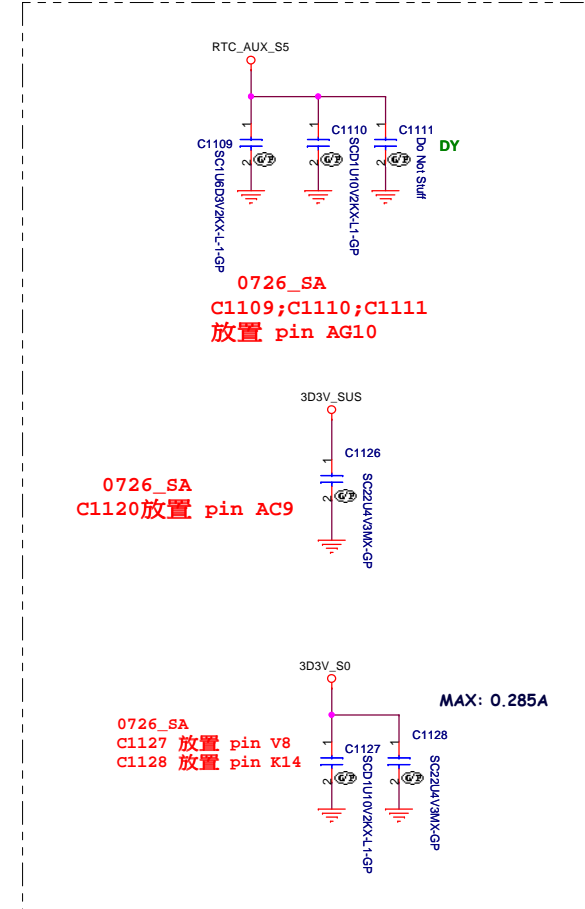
RTC_AUX_S5

C1109
1
2
G/P
SC1U6D3V2KX-L-1-GP

C1110
1
2
G/P
SCD1U10V2KX-L1-GP

C1111
1
2
Do Not Stuff

DY

0726_SA
C1109;C1110;C1111
放置 pin AG10

3D3V_SUS

C1126
1
2
G/P
SC22U4V3MX-GP

0726_SA
C1120放置 pin AC9

3D3V_S0

MAX: 0.285A

0726_SA
C1127 放置 pin V8
C1128 放置 pin K14

C1127
1
2
G/P
SCD1U10V2KX-L1-GP

C1128
1
2
G/P
SC22U4V3MX-GP